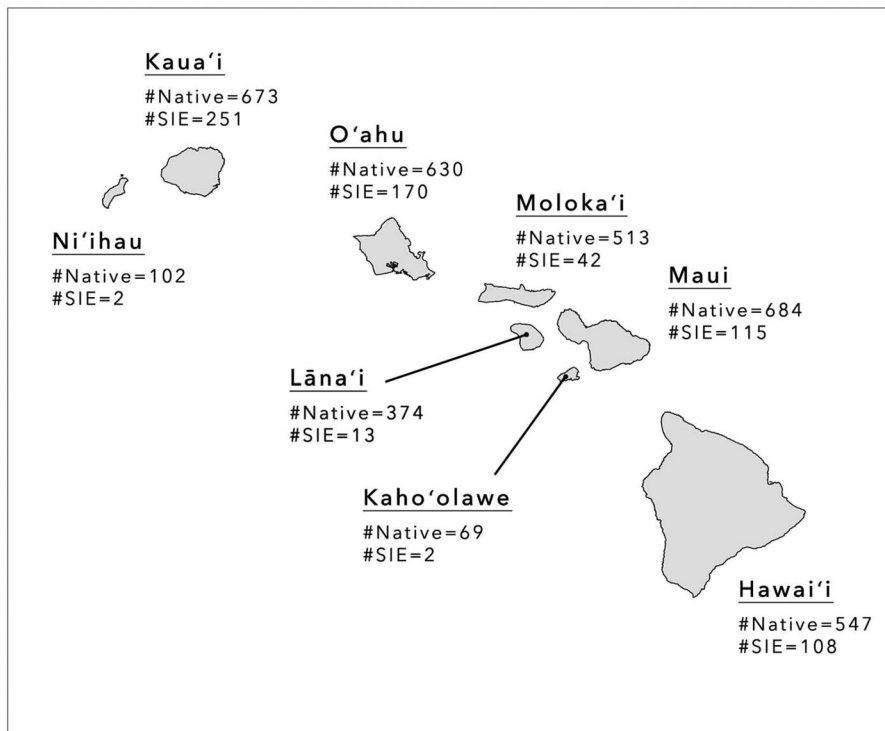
Kaua‘i
#Native=673
#SIE=251

O‘ahu
#Native=630
#SIE=170

Ni‘ihau
#Native=102
#SIE=2

Moloka‘i
#Native=513
#SIE=42

Maui
#Native=684
#SIE=115

Lāna‘i
#Native=374
#SIE=13

Kaho‘olawe
#Native=69
#SIE=2

Hawai‘i
#Native=547
#SIE=108